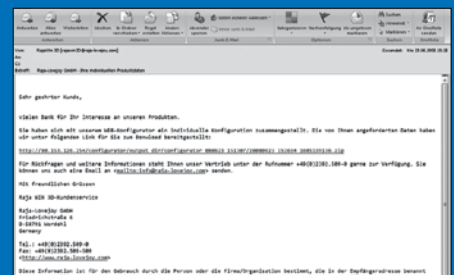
Sehr geehrter Kunde,

vielen Dank für Ihr Interesse an unseren Produkten.

Sie haben sich mit unserem WEB-Konfigurator ein individuelle Konfiguration zusammengestellt. Die von Ihnen angeforderten Daten haben wir unter folgendem Link für Sie zum Download bereitgestellt:

http://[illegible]

Für Rückfragen und weitere Informationen steht Ihnen unser Vertrieb unter der Rufnummer +49(0)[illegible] gerne zur Verfügung. Sie können uns auch eine Email an <mailto:info@raja-lovejoy.com> senden.

Mit freundlichen Grüssen

Raja WEB 3D-Kundenservice

Raja-Lovejoy GmbH
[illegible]
D-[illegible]
Germany

Tel: +49(0)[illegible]
Fax: +49(0)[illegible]
<http://www.raja-lovejoy.com>

Diese Information ist für den Gebrauch durch die Person oder die Firma/Organisation bestimmt, die in der Empfängeradresse benannt